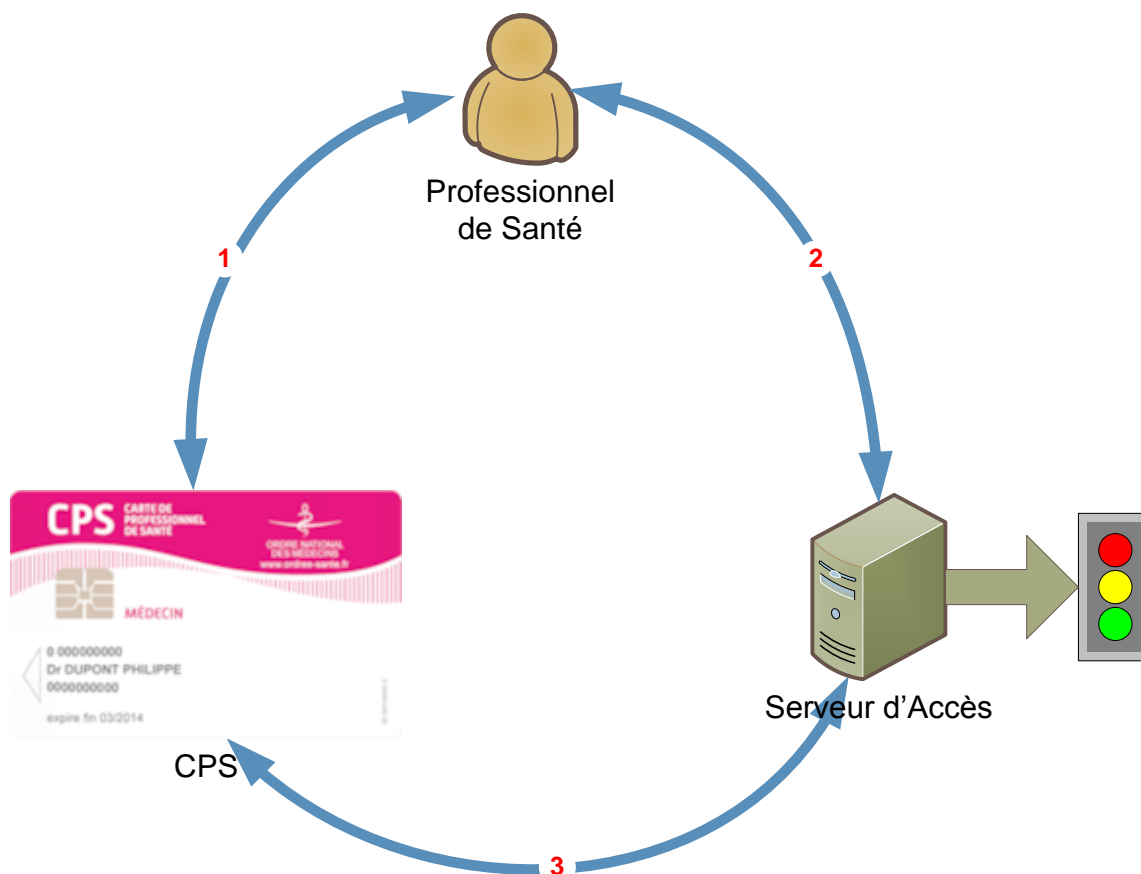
Professionnel de Santé

1

2

CPS CARTE DE PROFESSIONNEL DE SANTÉ

ORDRE NATIONAL DES MÉDECINS
www.ordres-sante.fr

MÉDECIN

0 000000000
Dr DUPONT PHILIPPE
0000000000

expire fin 03/2014

CPS

Serveur d'Accès

3